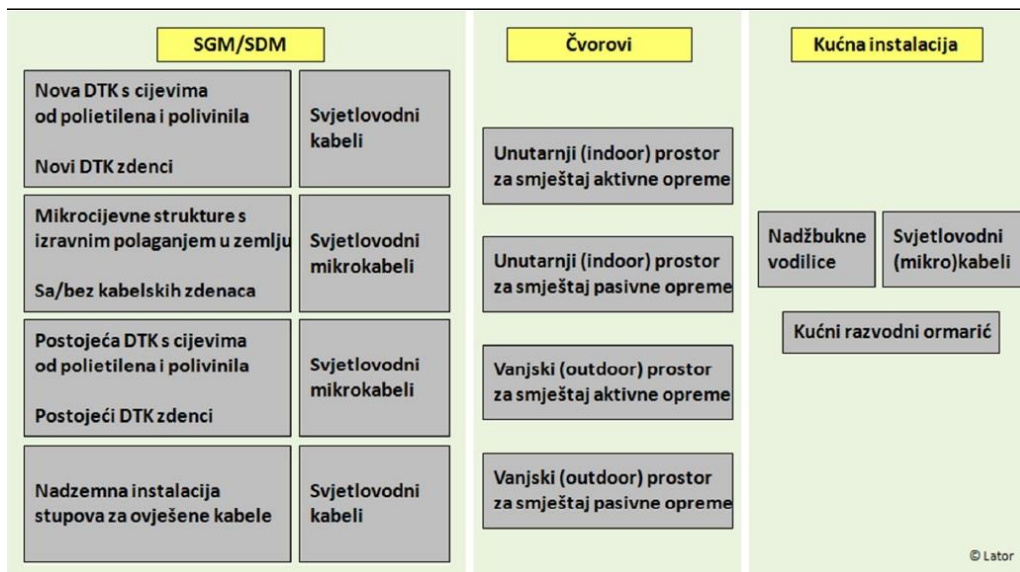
SGM/SDM

Nova DTK s cijevima od polietilena i polivinila

Novi DTK zdenci

Svjetlovodni kabeli

Mikrocijevne strukture s izravnim polaganjem u zemlju

Sa/bez kabelskih zdenaca

Svjetlovodni mikrokabeli

Postojeća DTK s cijevima od polietilena i polivinila

Postojeći DTK zdenci

Svjetlovodni mikrokabeli

Nadzemna instalacija stupova za ovješene kabele

Svjetlovodni kabeli

Čvorovi

Unutarnji (indoor) prostor za smještaj aktivne opreme

Unutarnji (indoor) prostor za smještaj pasivne opreme

Vanjski (outdoor) prostor za smještaj aktivne opreme

Vanjski (outdoor) prostor za smještaj pasivne opreme

Kućna instalacija

Nadžbukne vodilice

Svjetlovodni (mikro)kabeli

Kućni razvodni ormarić

© Lator